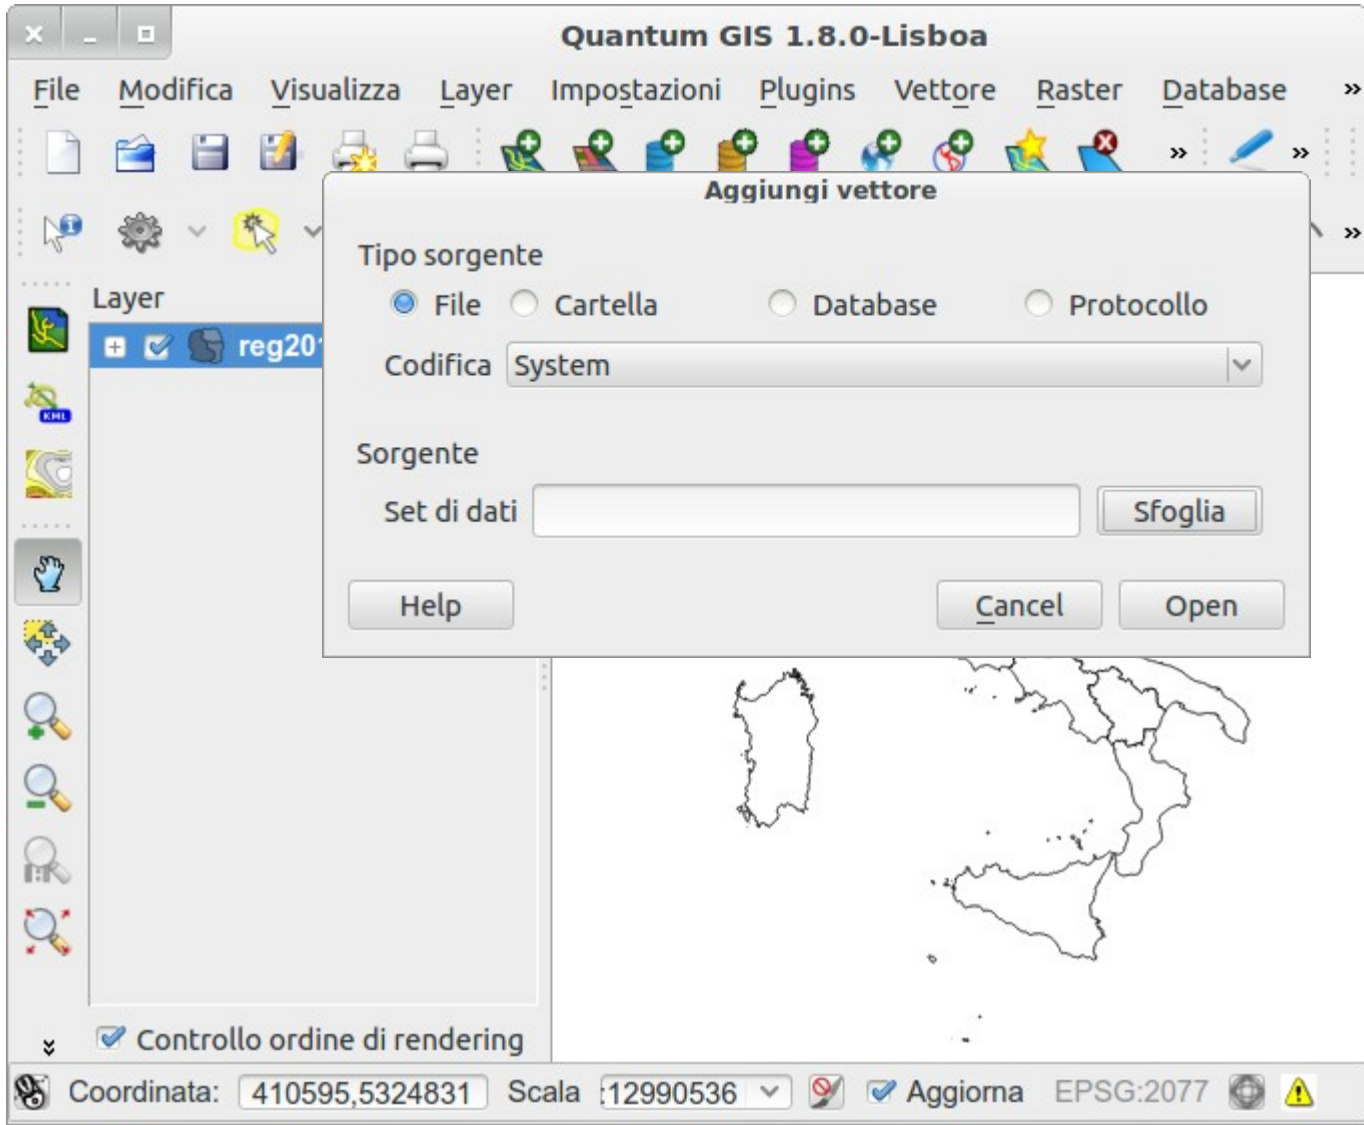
Quantum GIS 1.8.0-Lisboa

File Modifica Visualizza Layer Impostazioni Plugins Vettore Raster Database »

»

»

»

Layer

reg20

Aggiungi vettore

Tipo sorgente

File Cartella Database Protocollo

Codifica System

Sorgente

Set di dati Sfoglia

Help Cancel Open

KML

Controllo ordine di rendering

Coordinata: 410595,5324831 Scala :12990536 Aggiorna EPSG:2077